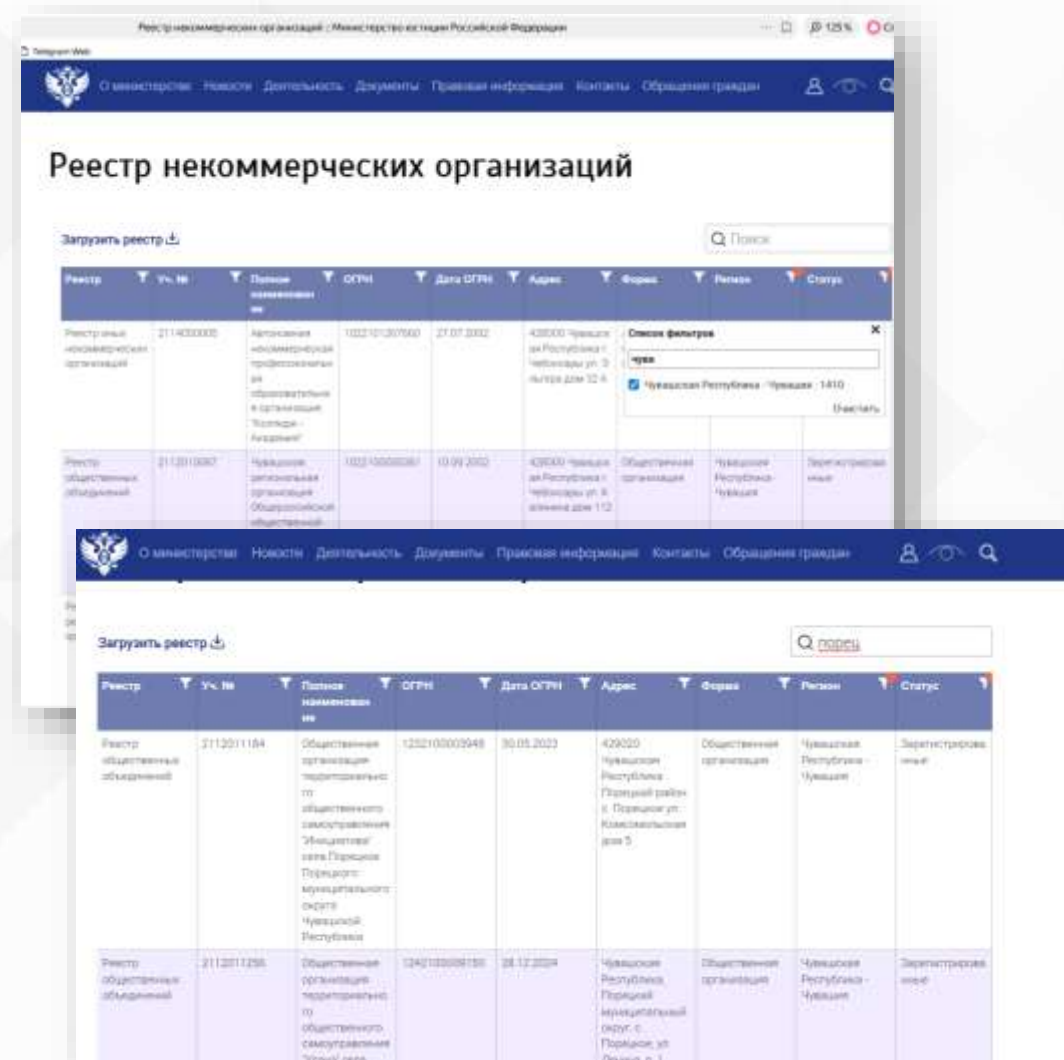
Реестр некоммерческих организаций | Министерство юстиции Российской Федерации

125%

Telegram Web

О министерстве Новости Деятельность Документы Правовая информация Контакты Обращения граждан

Реестр некоммерческих организаций

Загрузить реестр

Поиск

| Реестр | Уч. № | Полное наименование | ОГРН | Дата ОГРН | Адрес | Форма | Регион | Статус |
|---|---|---|---|---|---|---|---|---|
| Реестр иных некоммерческих организаций | 2114000005 | Автономная некоммерческая профессиональная образовательная организация "Колледж - Академия" | 1022101267660 | 27.07.2002 | 428000 Чувашская Республика г. Чебоксары ул. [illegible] дом 32 А | | | |
| Реестр общественных объединений | 2112010067 | Чувашская региональная организация Общероссийской общественной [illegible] | 1022100000361 | 10.09.2002 | 428000 Чувашская Республика г. Чебоксары ул. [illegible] дом 112 | Общественная организация | Чувашская Республика - Чувашия | Зарегистрированные |

Список фильтров

чува

Чувашская Республика - Чувашия : 1410

Очистить

О министерстве Новости Деятельность Документы Правовая информация Контакты Обращения граждан

Загрузить реестр

порец

| Реестр | Уч. № | Полное наименование | ОГРН | Дата ОГРН | Адрес | Форма | Регион | Статус |
|---|---|---|---|---|---|---|---|---|
| Реестр общественных объединений | 2112011184 | Общественная организация территориального общественного самоуправления "Инициатива" села Порецкое Порецкого муниципального округа Чувашской Республики | 1232100003948 | 30.05.2023 | 429020 Чувашская Республика, Порецкий район, с. Порецкое ул. Комсомольская дом 5 | Общественная организация | Чувашская Республика - Чувашия | Зарегистрированные |
| Реестр общественных объединений | 2112011256 | Общественная организация территориального общественного самоуправления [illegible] | 1242100009150 | 28.12.2024 | Чувашская Республика, Порецкий муниципальный округ, с. Порецкое, ул. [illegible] | Общественная организация | Чувашская Республика - Чувашия | Зарегистрированные |